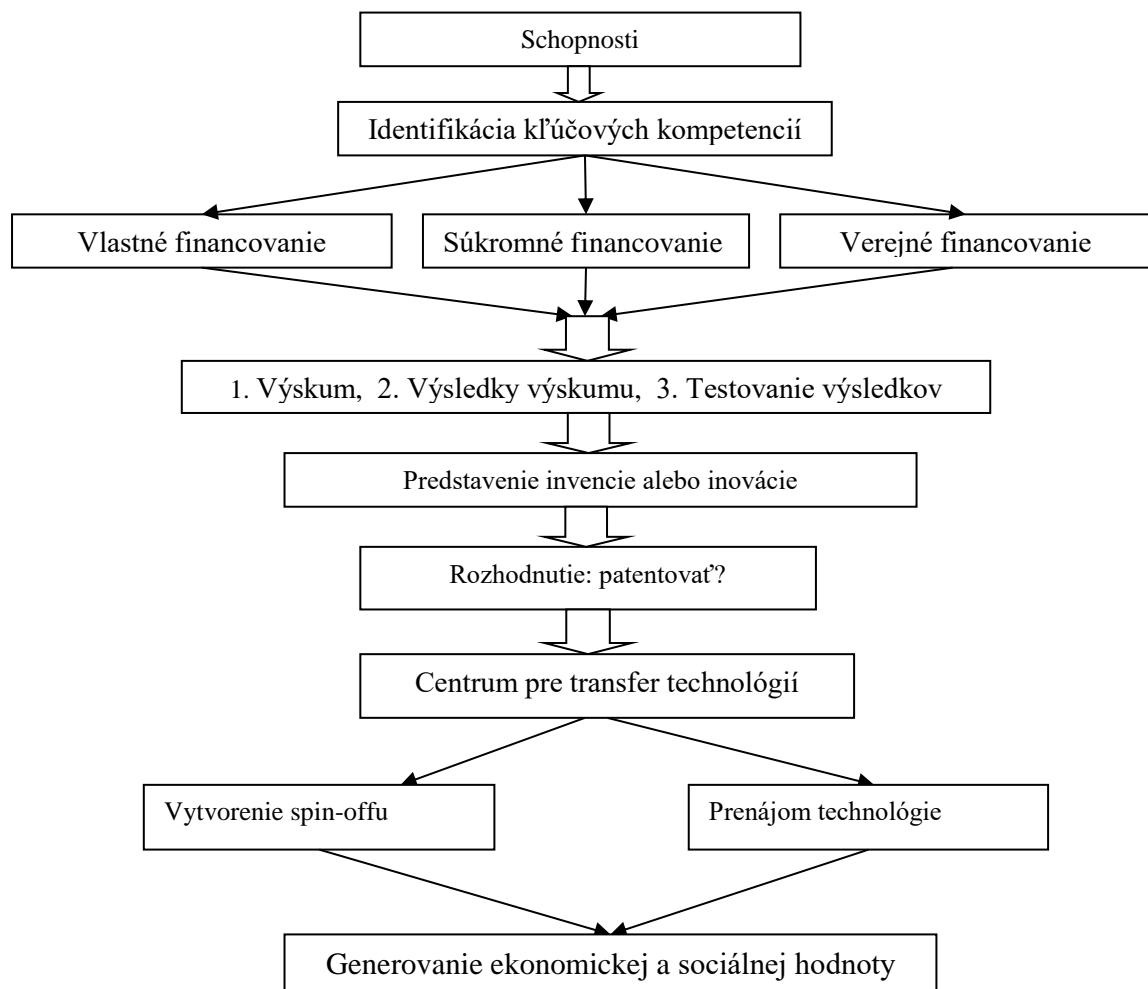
Schopnosti

Identifikácia kľúčových kompetencií

Vlastné financovanie

Súkromné financovanie

Verejné financovanie

1. Výskum, 2. Výsledky výskumu, 3. Testovanie výsledkov

Predstavenie invencie alebo inovácie

Rozhodnutie: patentovať?

Centrum pre transfer technológií

Vytvorenie spin-offu

Prenájom technológie

Generovanie ekonomickej a sociálnej hodnoty